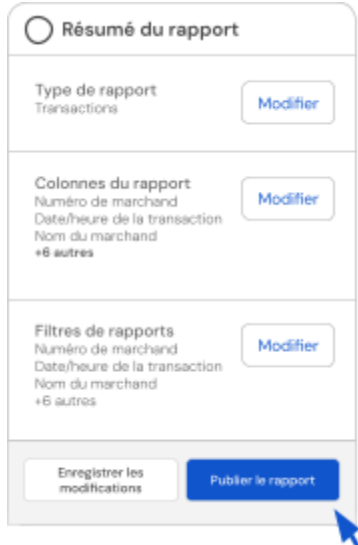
Résumé du rapport

Type de rapport
Transactions

Modifier

Colonnes du rapport
Numéro de marchand
Date/heure de la transaction
Nom du marchand
+6 autres

Modifier

Filtres de rapports
Numéro de marchand
Date/heure de la transaction
Nom du marchand
+6 autres

Modifier

Enregistrer les modifications

Publier le rapport